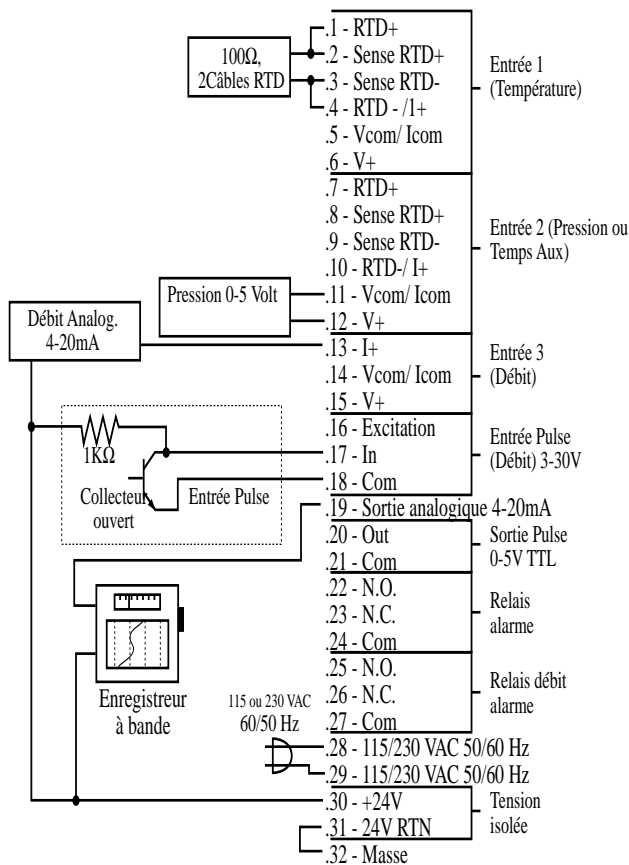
100Ω, 2Câbles RTD

.1 - RTD+
.2 - Sense RTD+
.3 - Sense RTD-
.4 - RTD - /1+
.5 - Vcom/ Icom
.6 - V+

Entrée 1 (Température)

.7 - RTD+
.8 - Sense RTD+
.9 - Sense RTD-
.10 - RTD-/ I+
.11 - Vcom/ Icom
.12 - V+

Entrée 2 (Pression ou Temps Aux)

Pression 0-5 Volt

Débit Analog. 4-20mA

.13 - I+
.14 - Vcom/ Icom
.15 - V+

Entrée 3 (Débit)

1KΩ

Collecteur ouvert

Entrée Pulse

.16 - Excitation
.17 - In
.18 - Com

Entrée Pulse (Débit) 3-30V

.19 - Sortie analogique 4-20mA

.20 - Out
.21 - Com

Sortie Pulse 0-5V TTL

.22 - N.O.
.23 - N.C.
.24 - Com

Relais alarme

Enregistreur à bande

.25 - N.O.
.26 - N.C.
.27 - Com

Relais débit alarme

115 ou 230 VAC 60/50 Hz

.28 - 115/230 VAC 50/60 Hz
.29 - 115/230 VAC 50/60 Hz

.30 - +24V
.31 - 24V RTN
.32 - Masse

Tension isolée